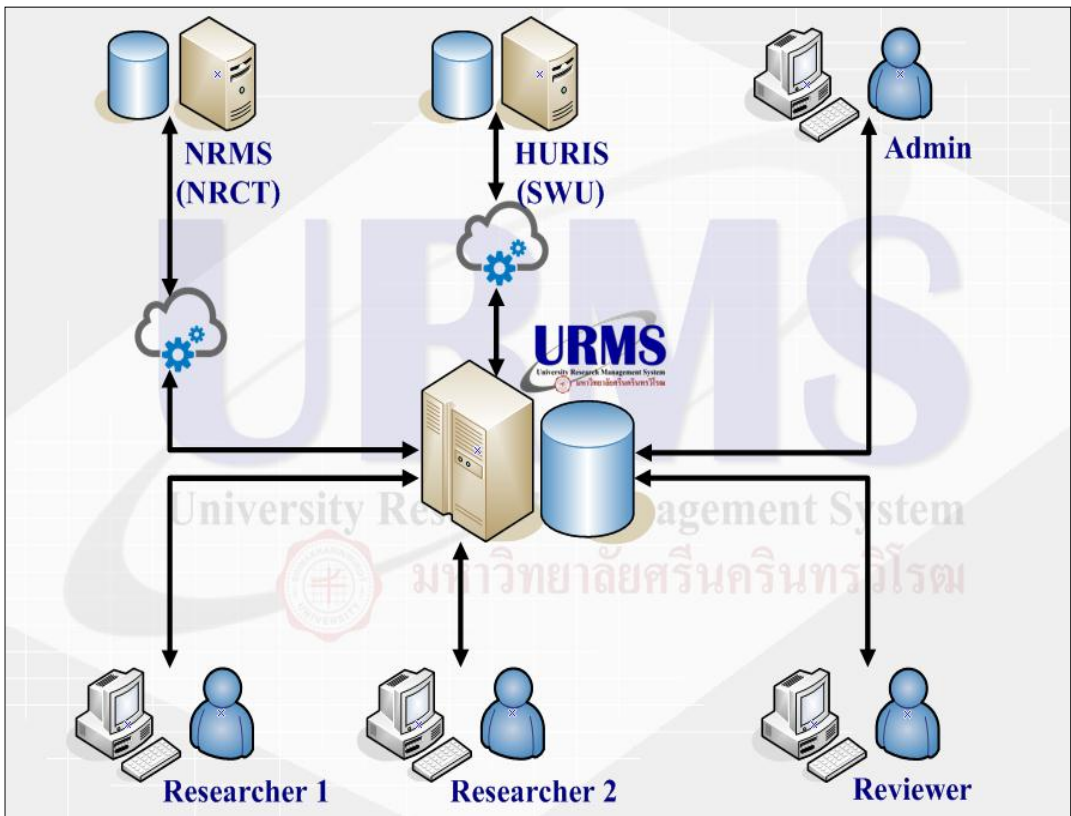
NRMS (NRCT)

HURIS (SWU)

Admin

URMS
University Research Management System
มหาวิทยาลัยศรีนครินทรวิโรฒ

URMS
University Research Management System
มหาวิทยาลัยศรีนครินทรวิโรฒ

Researcher 1

Researcher 2

Reviewer